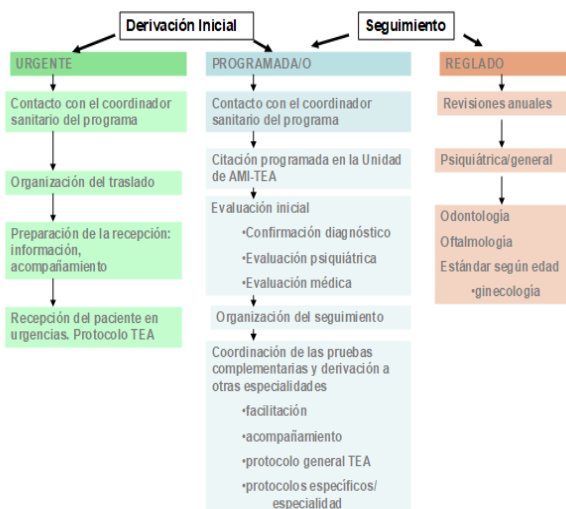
Derivación Inicial

Seguimiento

URGENTE

Contacto con el coordinador sanitario del programa

Organización del traslado

Preparación de la recepción: información, acompañamiento

Recepción del paciente en urgencias. Protocolo TEA

PROGRAMADA/O

Contacto con el coordinador sanitario del programa

Citación programada en la Unidad de AMI-TEA

Evaluación inicial

•Confirmación diagnóstico

•Evaluación psiquiátrica

•Evaluación médica

Organización del seguimiento

Coordinación de las pruebas complementarias y derivación a otras especialidades

•facilitación

•acompañamiento

•protocolo general TEA

•protocolos específicos/ especialidad

REGLADO

Revisiones anuales

Psiquiátrica/general

Odontología

Oftalmología

Estándar según edad

•ginecología